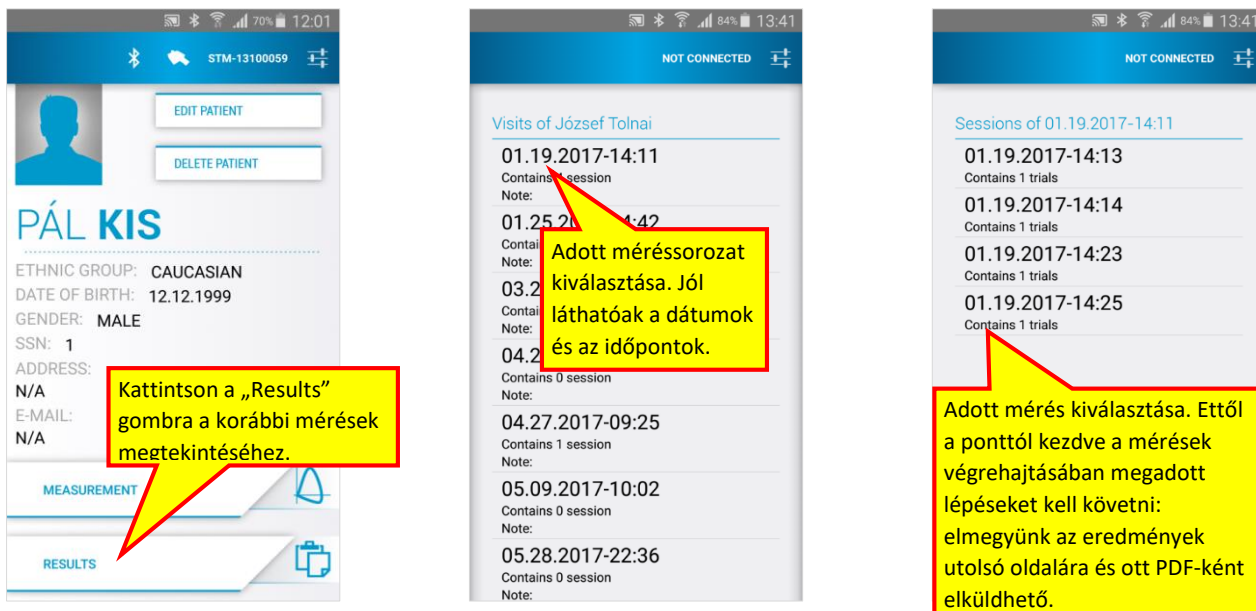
70% 12:01

STM-13100059

EDIT PATIENT

DELETE PATIENT

PÁL KIS

ETHNIC GROUP: CAUCASIAN
DATE OF BIRTH: 12.12.1999
GENDER: MALE
SSN: 1
ADDRESS:
N/A
E-MAIL:
N/A

Kattintson a „Results” gombra a korábbi mérések megtekintéséhez.

MEASUREMENT

RESULTS

84% 13:41

NOT CONNECTED

Visits of József Tolnai

01.19.2017-14:11
Contains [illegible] session
Note:

01.25.20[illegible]:42
Contai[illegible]
Note:

03.2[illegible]
Contai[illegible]
Note:

04.2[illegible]
Contains 0 session
Note:

Adott méréssorozat kiválasztása. Jól láthatóak a dátumok és az időpontok.

04.27.2017-09:25
Contains 1 session
Note:

05.09.2017-10:02
Contains 0 session
Note:

05.28.2017-22:36
Contains 0 session
Note:

84% 13:41

NOT CONNECTED

Sessions of 01.19.2017-14:11

01.19.2017-14:13
Contains 1 trials

01.19.2017-14:14
Contains 1 trials

01.19.2017-14:23
Contains 1 trials

01.19.2017-14:25
Contains 1 trials

Adott mérés kiválasztása. Ettől a ponttól kezdve a mérések végrehajtásában megadott lépéseket kell követni: elmegyünk az eredmények utolsó oldalára és ott PDF-ként elküldhető.